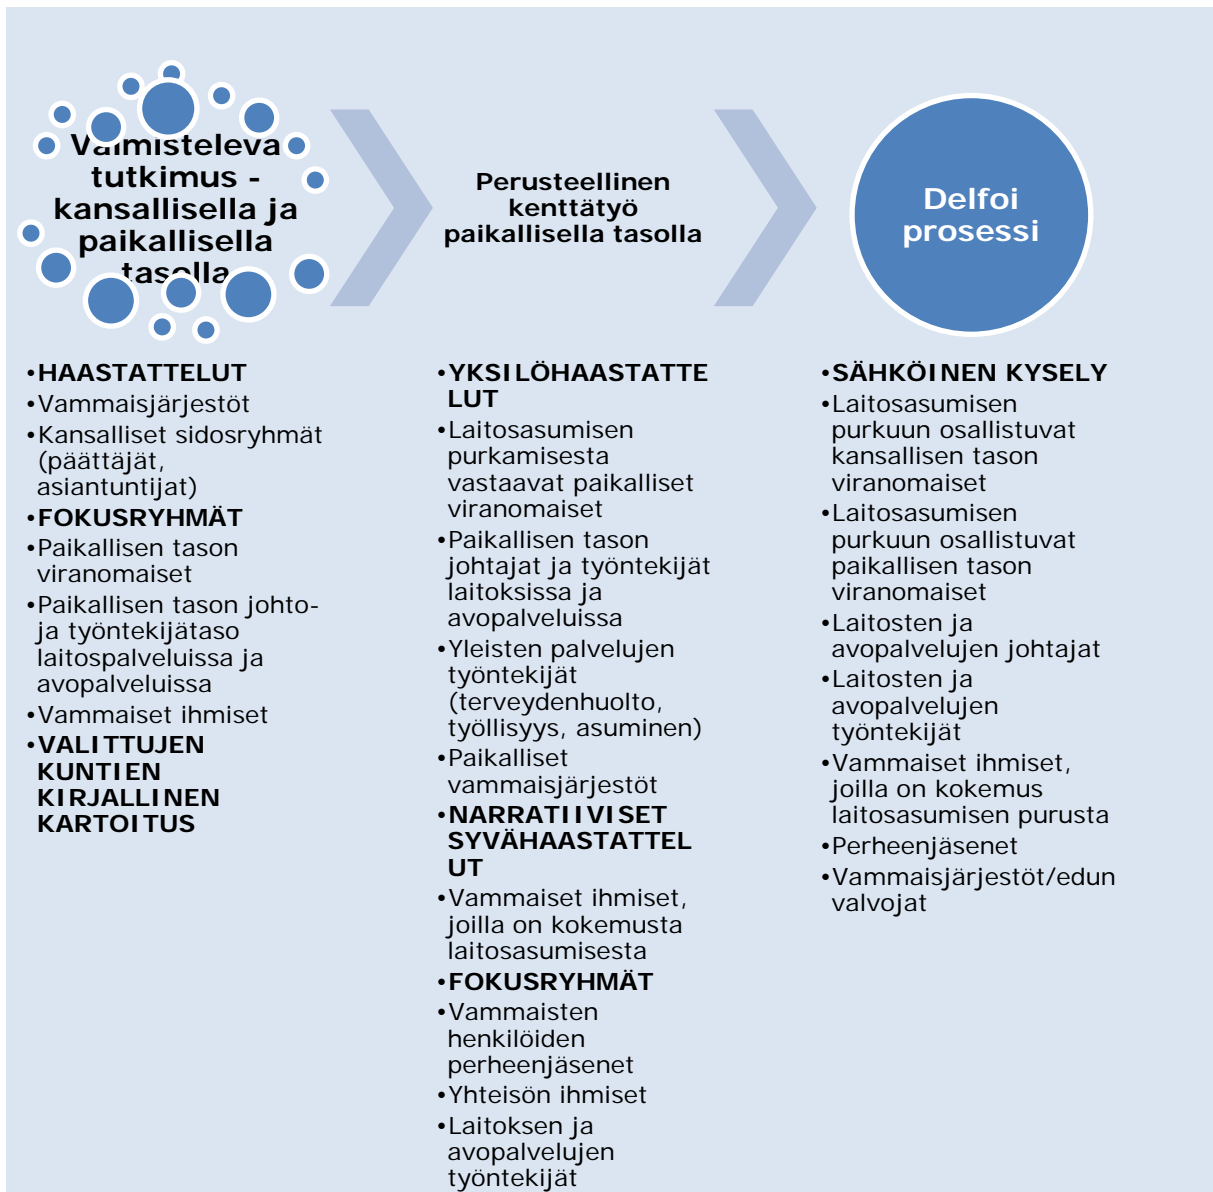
V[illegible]misteleva tutkimus - kansallisella ja paikallisella tas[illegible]lla

Perusteellinen kenttätyö paikallisella tasolla

Delfoi prosessi

•HAASTATTELUT
•Vammaisjärjestöt
•Kansalliset sidosryhmät (päättäjät, asiantuntijat)
•FOKUSRYHMÄT
•Paikallisen tason viranomaiset
•Paikallisen tason johto- ja työntekijätaso laitospalveluissa ja avopalveluissa
•Vammaiset ihmiset
•VALITTUJEN KUNTIEN KIRJALLINEN KARTOITUS

•YKSILÖHAASTATTELUT
•Laitosasumisen purkamisesta vastaavat paikalliset viranomaiset
•Paikallisen tason johtajat ja työntekijät laitoksissa ja avopalveluissa
•Yleisten palvelujen työntekijät (terveydenhuolto, työllisyys, asuminen)
•Paikalliset vammaisjärjestöt
•NARRATIIVISET SYVÄHAASTATTELUT
•Vammaiset ihmiset, joilla on kokemusta laitosasumisesta
•FOKUSRYHMÄT
•Vammaisten henkilöiden perheenjäsenet
•Yhteisön ihmiset
•Laitoksen ja avopalvelujen työntekijät

•SÄHKÖINEN KYSELY
•Laitosasumisen purkuun osallistuvat kansallisen tason viranomaiset
•Laitosasumisen purkuun osallistuvat paikallisen tason viranomaiset
•Laitosten ja avopalvelujen johtajat
•Laitosten ja avopalvelujen työntekijät
•Vammaiset ihmiset, joilla on kokemus laitosasumisen purusta
•Perheenjäsenet
•Vammaisjärjestöt/edun valvojat